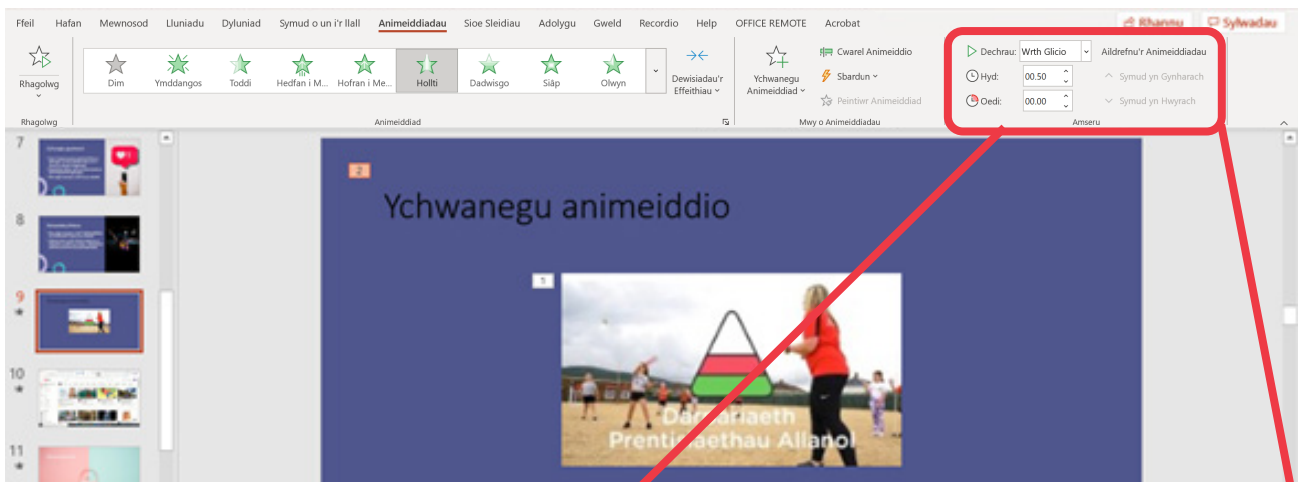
Ffeil Hafan Mewnosod Lluniadu Dyluniad Symud o un i'r llall Animeiddiadau Sioe Sleidiau Adolygu Gweld Recordio Help OFFICE REMOTE Acrobat Rhannu Sylwadau

Rhagolwg
Rhagolwg

Dim Ymddangos Toddi Hedfan i M... Hofran i Me... Hollti Dadwisgo Siâp Olwyn
Dewisiadau'r Effeithiau
Animeiddiad

Ychwanegu Animeiddiad
Cwarel Animeiddio
Sbardun
Peintiwr Animeiddiad
Mwy o Animeiddiadau

Dechrau: Wrth Glicio
Hyd: 00.50
Oedi: 00.00
Aildrefnu'r Animeiddiadau
Symud yn Gynharach
Symud yn Hwyrach
Amseru

7
8
9
10
11

2
Ychwanegu animeiddio
1
Darpariaeth Prentisiaethau Allanol